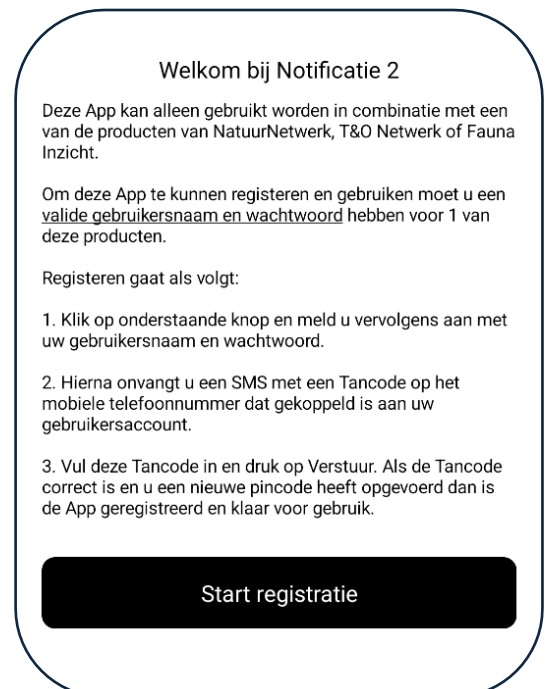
Welkom bij Notificatie 2

Deze App kan alleen gebruikt worden in combinatie met een van de producten van NatuurNetwerk, T&O Netwerk of Fauna Inzicht.

Om deze App te kunnen registeren en gebruiken moet u een valide gebruikersnaam en wachtwoord hebben voor 1 van deze producten.

Registeren gaat als volgt:

1. Klik op onderstaande knop en meld u vervolgens aan met uw gebruikersnaam en wachtwoord.

2. Hierna onvangt u een SMS met een Tancode op het mobiele telefoonnummer dat gekoppeld is aan uw gebruikersaccount.

3. Vul deze Tancode in en druk op Verstuur. Als de Tancode correct is en u een nieuwe pincode heeft opgevoerd dan is de App geregistreerd en klaar voor gebruik.

Start registratie